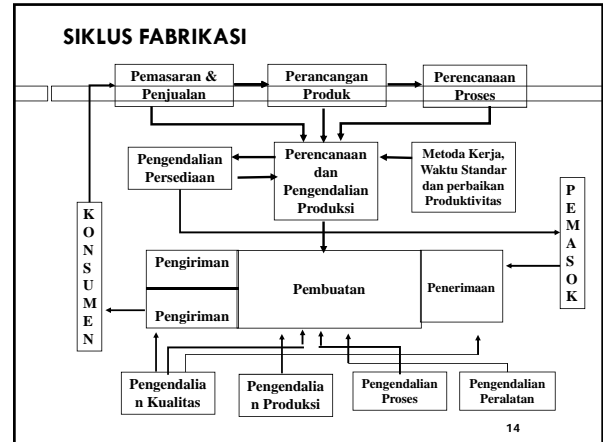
SIKLUS FABRIKASI

Pemasaran & Penjualan

Perancangan Produk

Perencanaan Proses

Pengendalian Persediaan

Perencanaan dan Pengendalian Produksi

Metoda Kerja, Waktu Standar dan perbaikan Produktivitas

K O N S U M E N

P E M A S O K

Pengiriman

Pengiriman

Pembuatan

Penerimaan

Pengendalian Kualitas

Pengendalian Produksi

Pengendalian Proses

Pengendalian Peralatan

14